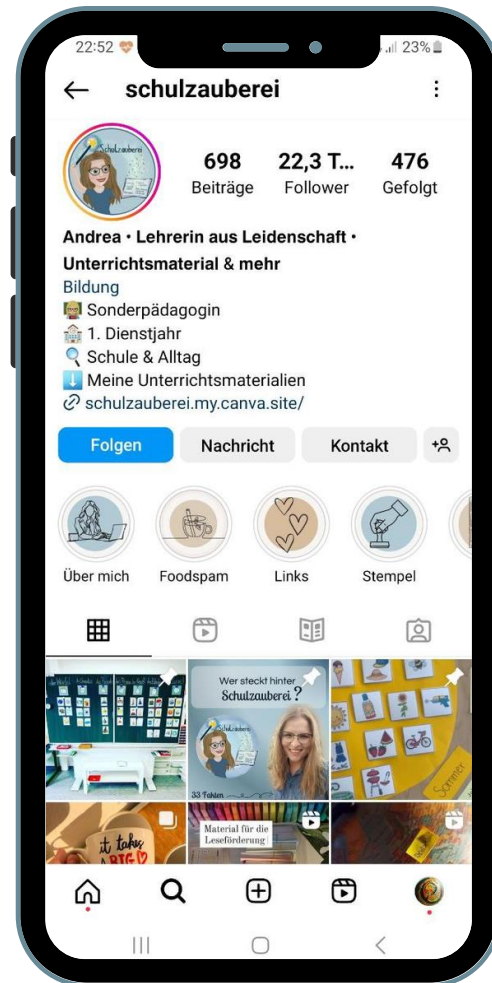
22:52 23%

schulzauberei

Schulzauberei

698 Beiträge
22,3 T... Follower
476 Gefolgt

Andrea • Lehrerin aus Leidenschaft • Unterrichtsmaterial & mehr
Bildung
Sonderpädagogin
1. Dienstjahr
Schule & Alltag
Meine Unterrichtsmaterialien
schulzauberei.my.canva.site/

Folgen
Nachricht
Kontakt

Über mich
Foodspam
Links
Stempel

Wer steckt hinter Schulzauberei?
Schulzauberei
33 Fakten

Sommer

it takes a BIG

Material für die Leseförderung